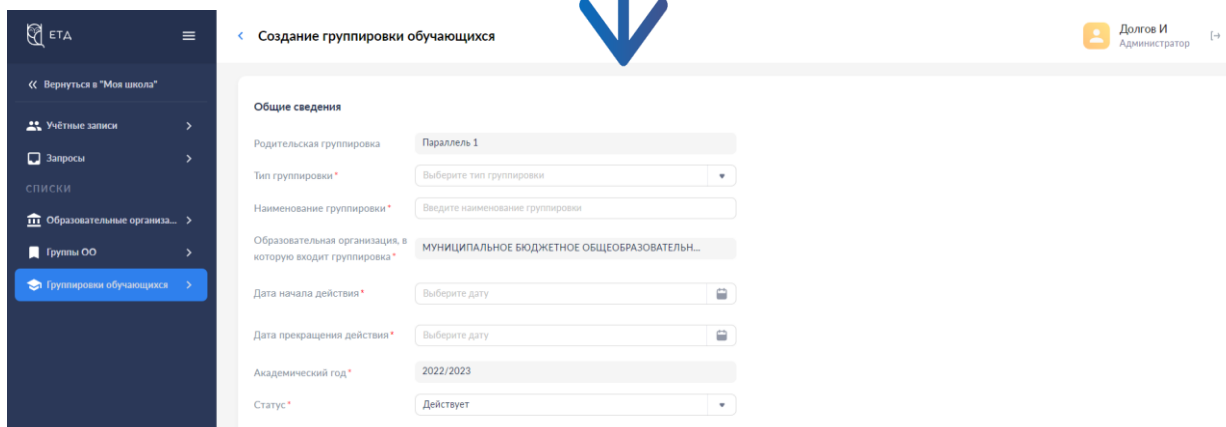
ЕТД

« Вернуться в "Моя школа"

Учётные записи >

Запросы >

СПИСКИ

Образовательные организа... >

Группы ОО >

Группировки обучающихся >

< Создание группировки обучающихся

Долгов И
Администратор

Общие сведения

Родительская группировка | Параллель 1

Тип группировки* | Выберите тип группировки

Наименование группировки* | Введите наименование группировки

Образовательная организация, в которую входит группировка* | МУНИЦИПАЛЬНОЕ БЮДЖЕТНОЕ ОБЩЕОБРАЗОВАТЕЛЬН...

Дата начала действия* | Выберите дату

Дата прекращения действия* | Выберите дату

Академический год* | 2022/2023

Статус* | Действует